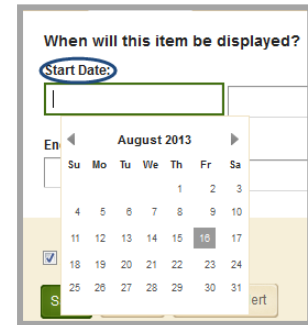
When will this item be displayed?

Start Date:

En

August 2013

| Su | Mo | Tu | We | Th | Fr | Sa |
|---|---|---|---|---|---|---|
| | | | | 1 | 2 | 3 |
| 4 | 5 | 6 | 7 | 8 | 9 | 10 |
| 11 | 12 | 13 | 14 | 15 | 16 | 17 |
| 18 | 19 | 20 | 21 | 22 | 23 | 24 |
| 25 | 26 | 27 | 28 | 29 | 30 | 31 |

S

ert